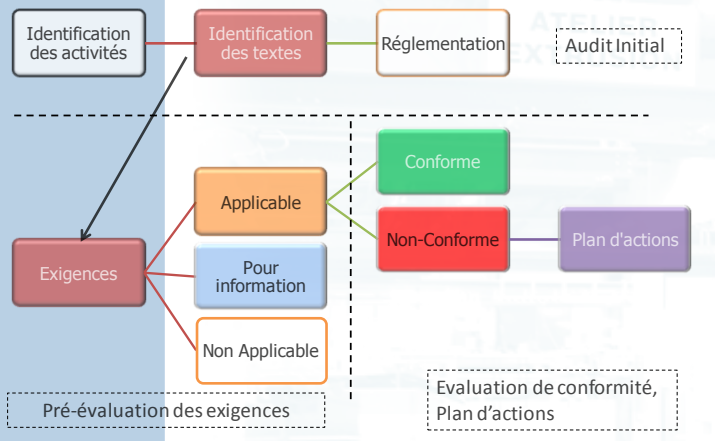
Identification des activités

Identification des textes

Réglementation

Audit Initial

Conforme

Applicable

Non-Conforme

Plan d'actions

Exigences

Pour information

Non Applicable

Pré-évaluation des exigences

Evaluation de conformité, Plan d'actions